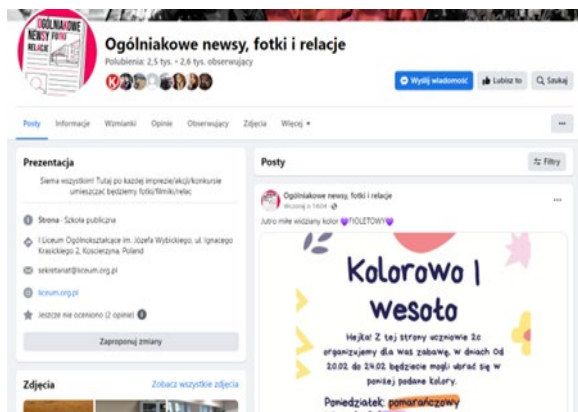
OGÓLNIAKOWE NEWSY FOTKI RELACJE

Ogólniakowe newsy, fotki i relacje

Polubienia: 2,5 tys. • 2,6 tys. obserwujących

Wyślij wiadomość
Lubisz to
Szukaj

Posty Informacje Wzmianki Opinie Obserwujący Zdjęcia Więcej ▾

...

Prezentacja

Siema wszystkim! Tutaj po każdej imprezie/akcji/konkursie umieszczać będziemy fotki/filmiki/relac

Strona · Szkoła publiczna

I Liceum Ogólnokształcące im. Józefa Wybickiego, ul. Ignacego Krasickiego 2, Kościerzyna, Poland

sekretanat@liceum.org.pl

liceum.org.pl

Jeszcze nie oceniono (2 opinie)

Zaproponuj zmiany

Zdjęcia

Zobacz wszystkie zdjęcia

Posty

Filtry

Ogólniakowe newsy, fotki i relacje

Wczoraj o 14:04 ·

...

Jutro miłe widziany kolor 💜FIOLETOWY💜

Kolorowo i wesoło

Hejka! Z tej strony uczniowie 2c organizujemy dla was zabawę. W dniach Od 20.02 do 24.02 będziecie mogli ubrać się w poniżej podane kolory.

Poniedziałek: pomarańczowy